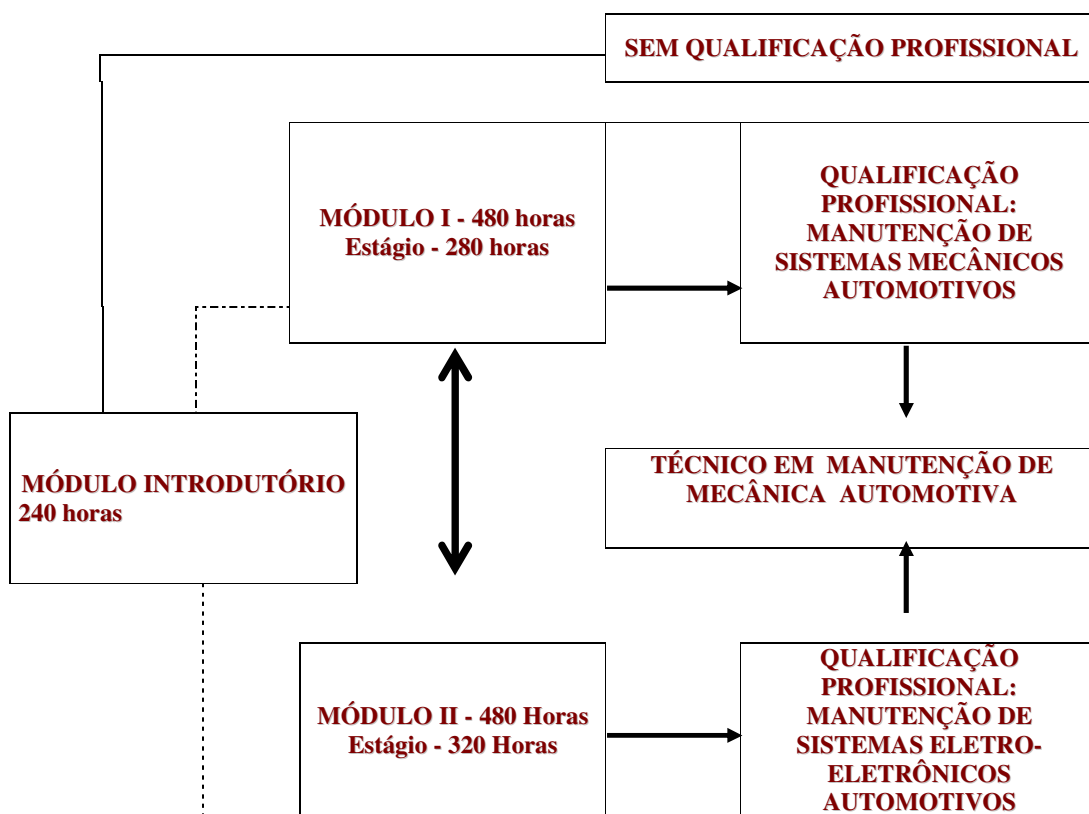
SEM QUALIFICAÇÃO PROFISSIONAL

MÓDULO I - 480 horas
Estágio - 280 horas

QUALIFICAÇÃO PROFISSIONAL: MANUTENÇÃO DE SISTEMAS MECÂNICOS AUTOMOTIVOS

MÓDULO INTRODUTÓRIO
240 horas

TÉCNICO EM MANUTENÇÃO DE MECÂNICA AUTOMOTIVA

MÓDULO II - 480 Horas
Estágio - 320 Horas

QUALIFICAÇÃO PROFISSIONAL: MANUTENÇÃO DE SISTEMAS ELETRO-ELETRÔNICOS AUTOMOTIVOS